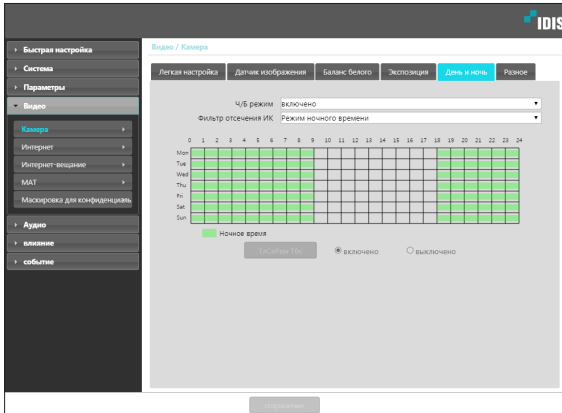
IDIS

Быстрая настройка
Система
Параметры
Видео
Камера
Интернет
Интернет-вещание
MAT
Маскировка для конфиденциаль
Аудио
влияние
событие

Видео / Камера

Легкая настройка | Датчик изображения | Баланс белого | Экспозиция | День и ночь | Разное

Ч/Б режим: включено
Фильтр отсечения ИК: Режим ночного времени

0 1 2 3 4 5 6 7 8 9 10 11 12 13 14 15 16 17 18 19 20 21 22 23 24
Mon
Tue
Wed
Thu
Fri
Sat
Sun

Ночное время

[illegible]
включено
выключено

сохранение